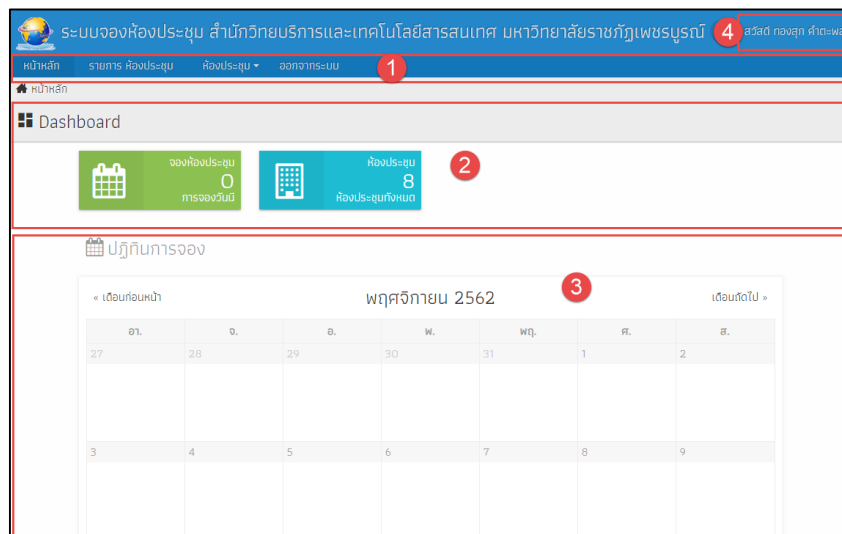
ระบบจองห้องประชุม สำนักวิทยบริการและเทคโนโลยีสารสนเทศ มหาวิทยาลัยราชภัฏเพชรบูรณ์ 4 สวัสดี ทองสุก คำตะพ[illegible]

หน้าหลัก รายการ ห้องประชุม ห้องประชุม ▾ ออกจากระบบ 1

หน้าหลัก

Dashboard

จองห้องประชุม
0
การจองวันนี้

ห้องประชุม
8
ห้องประชุมทั้งหมด

2

ปฏิทินการจอง

3

« เดือนก่อนหน้า พฤศจิกายน 2562 เดือนถัดไป »

| อา. | จ. | อ. | พ. | พฤ. | ศ. | ส. |
|---|---|---|---|---|---|---|
| 27 | 28 | 29 | 30 | 31 | 1 | 2 |
| 3 | 4 | 5 | 6 | 7 | 8 | 9 |